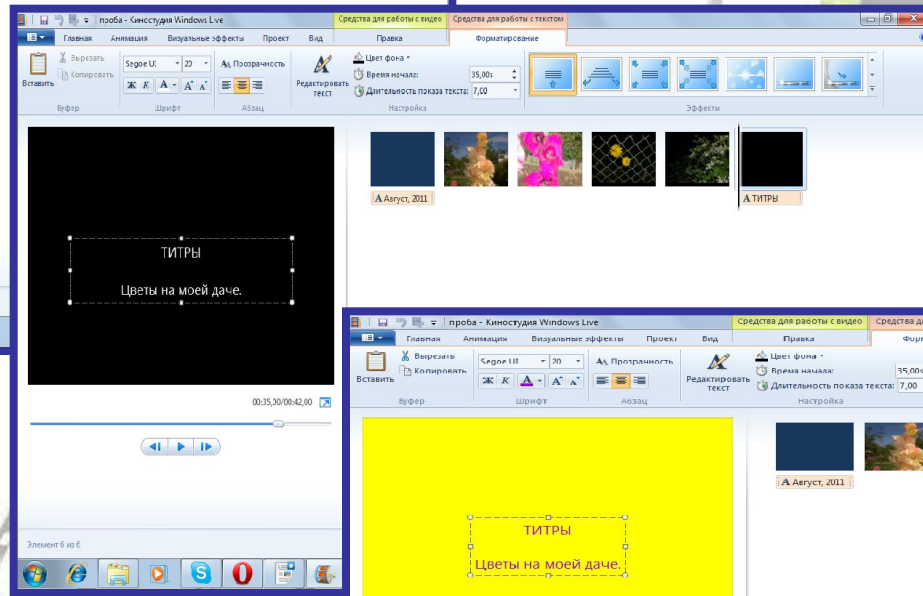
проба - Киностудия Windows Live

Средства для работы с видео | Средства для работы с текстом

Главная | Анимация | Визуальные эффекты | Проект | Вид | Правка | Форматирование

Вставить | Вырезать | Копировать | Буфер

Segoe UI | 20 | Ж | К | A | Шрифт

Прозрачность | Абзац

Редактировать текст

Цвет фона | Время начала: 35,00s | Длительность показа текста: 7,00 | Настройка

Эффекты

Август, 2011

ТИТРЫ

ТИТРЫ

Цветы на моей даче.

00:35,00/00:42,00

Элемент 6 из 6

проба - Киностудия Windows Live

Средства для работы с видео | Средства д

Главная | Анимация | Визуальные эффекты | Проект | Вид | Правка | Фор

Вставить | Вырезать | Копировать | Буфер

Segoe UI | 20 | Ж | К | A | Шрифт

Прозрачность | Абзац

Редактировать текст

Цвет фона | Время начала: 35,00s | Длительность показа текста: 7,00 | Настройка

Август, 2011

ТИТРЫ

Цветы на моей даче.